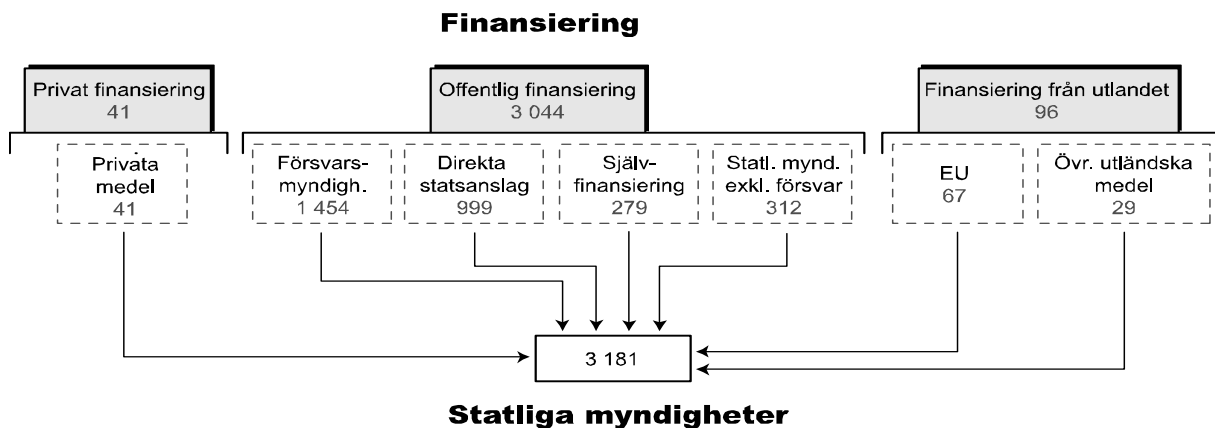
Finansiering

Privat finansiering
41

Offentlig finansiering
3 044

Finansiering från utlandet
96

Privata medel
41

Försvarsmyndigh.
1 454

Direkta statsanslag
999

Självfinansiering
279

Statl. mynd. exkl. försvar
312

EU
67

Övr. utländska medel
29

3 181

Statliga myndigheter